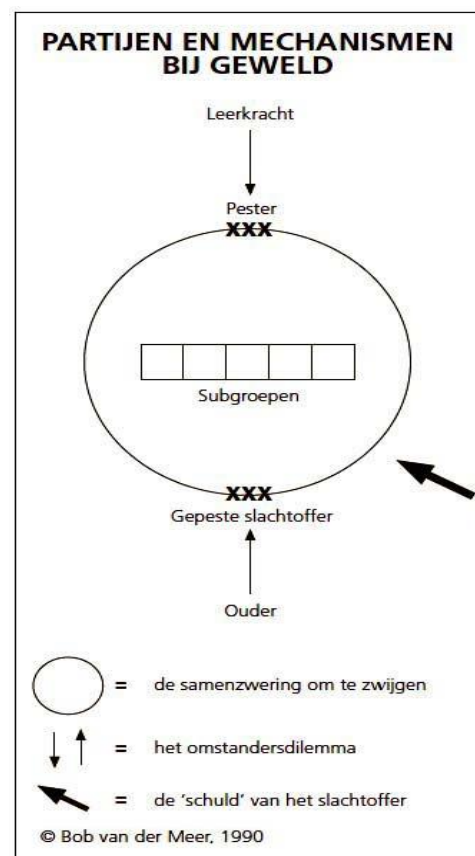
PARTIJEN EN MECHANISMEN BIJ GEWELD

Leerkracht

Pester
XXX

Subgroepen

XXX
Gepeste slachtoffer

Ouder

= de samenzwering om te zwijgen

= het omstandersdilemma

= de 'schuld' van het slachtoffer

© Bob van der Meer, 1990